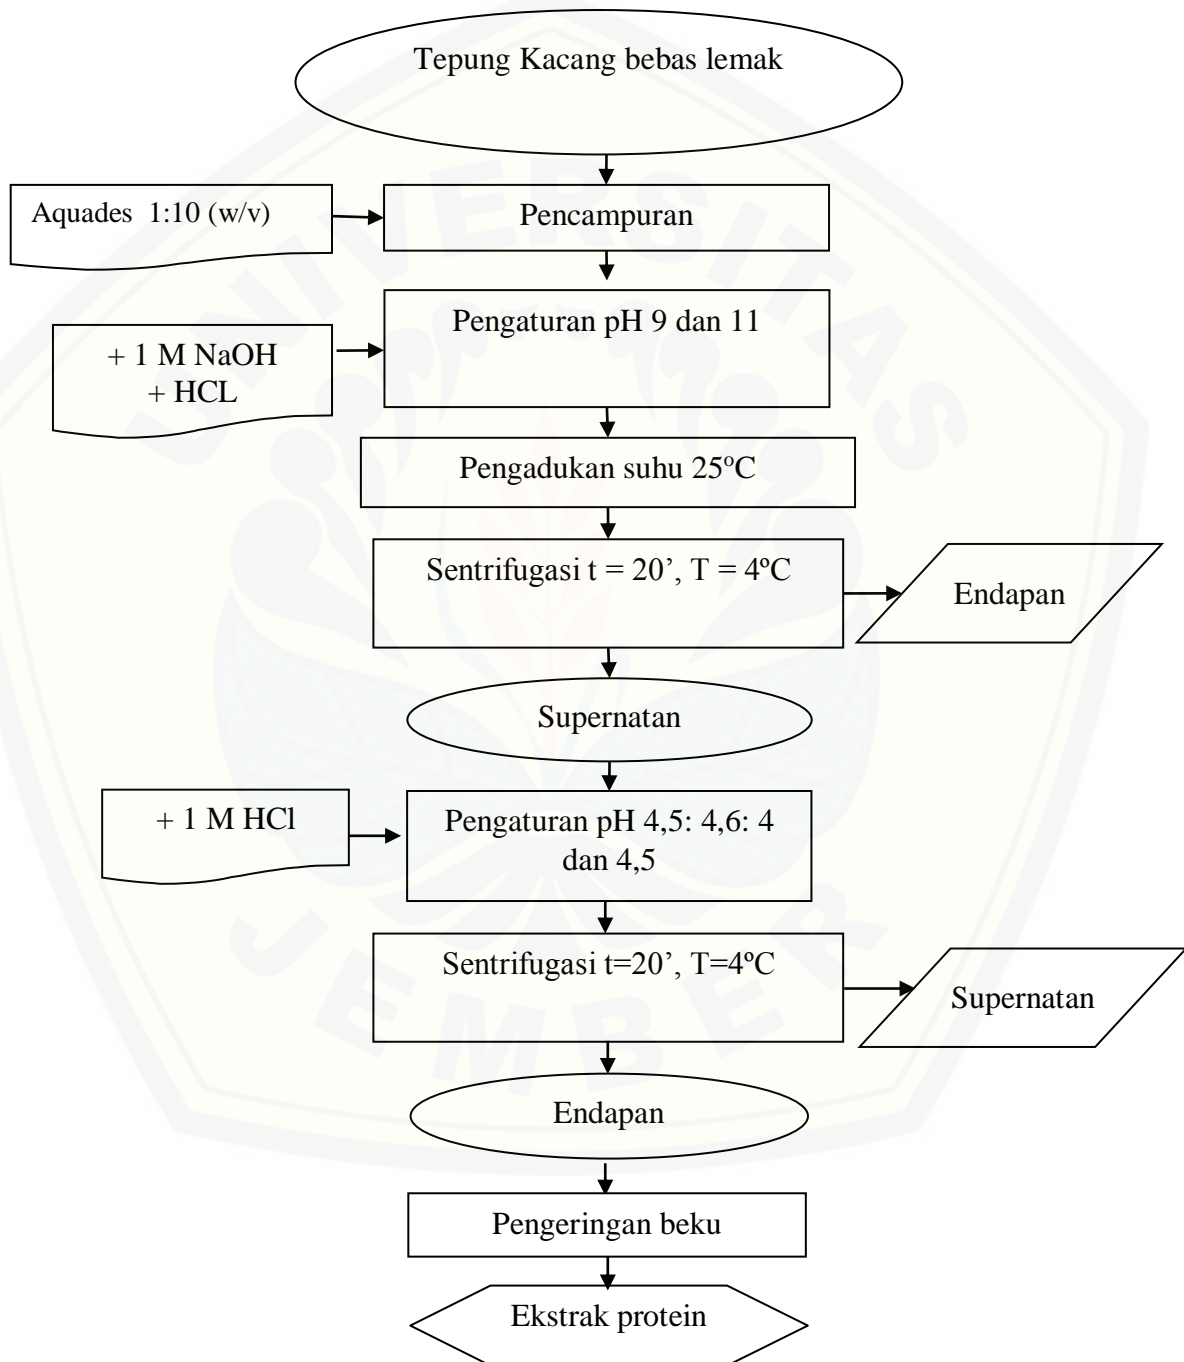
Tepung Kacang bebas lemak

Aquades 1:10 (w/v)

Pencampuran

+ 1 M NaOH
+ HCL

Pengaturan pH 9 dan 11

Pengadukan suhu 25ºC

Sentrifugasi t = 20’, T = 4ºC

Endapan

Supernatan

+ 1 M HCl

Pengaturan pH 4,5: 4,6: 4 dan 4,5

Sentrifugasi t=20’, T=4ºC

Supernatan

Endapan

Pengeringan beku

Ekstrak protein